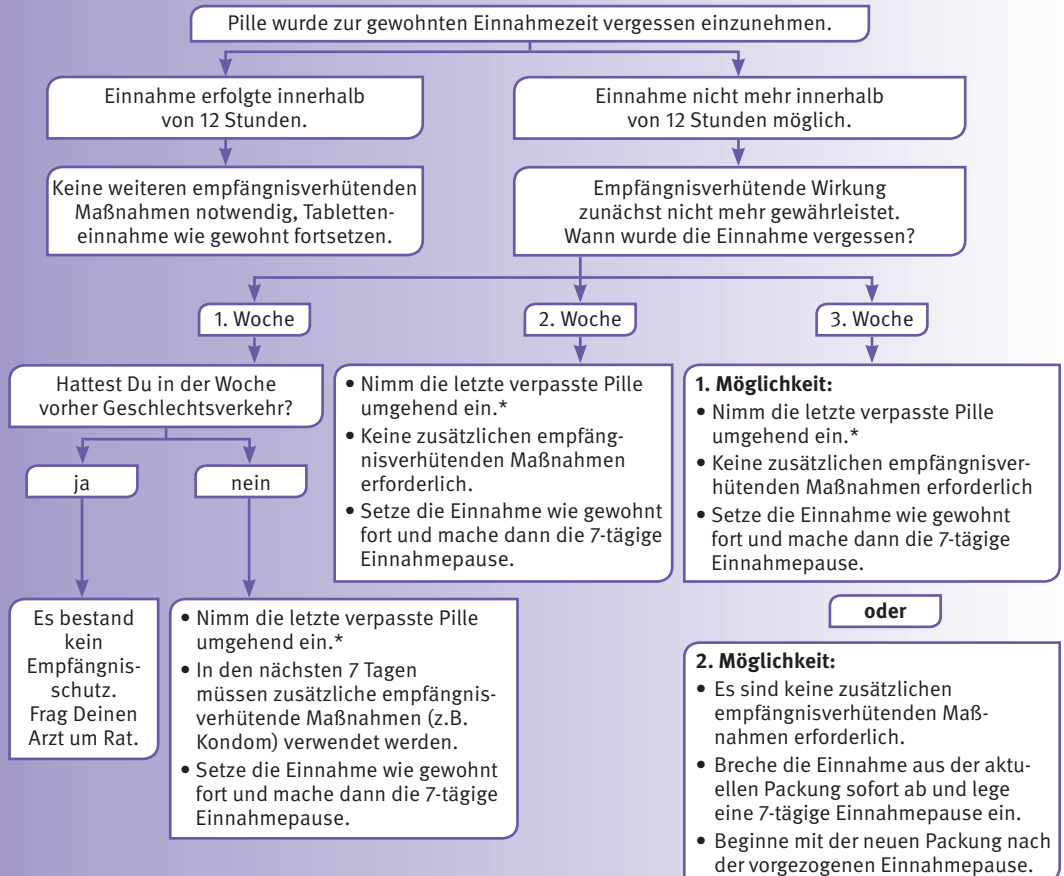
Pille wurde zur gewohnten Einnahmezeit vergessen einzunehmen.

Einnahme erfolgte innerhalb von 12 Stunden.

Keine weiteren empfängnisverhütenden Maßnahmen notwendig, Tabletteneinnahme wie gewohnt fortsetzen.

Einnahme nicht mehr innerhalb von 12 Stunden möglich.

Empfängnisverhütende Wirkung zunächst nicht mehr gewährleistet. Wann wurde die Einnahme vergessen?

1. Woche

Hattest Du in der Woche vorher Geschlechtsverkehr?

ja

Es bestand kein Empfängnisschutz. Frag Deinen Arzt um Rat.

nein

• Nimm die letzte verpasste Pille umgehend ein.*
• In den nächsten 7 Tagen müssen zusätzliche empfängnisverhütende Maßnahmen (z.B. Kondom) verwendet werden.
• Setze die Einnahme wie gewohnt fort und mache dann die 7-tägige Einnahmepause.

2. Woche

• Nimm die letzte verpasste Pille umgehend ein.*
• Keine zusätzlichen empfängnisverhütenden Maßnahmen erforderlich.
• Setze die Einnahme wie gewohnt fort und mache dann die 7-tägige Einnahmepause.

3. Woche

**1. Möglichkeit:**
• Nimm die letzte verpasste Pille umgehend ein.*
• Keine zusätzlichen empfängnisverhütenden Maßnahmen erforderlich
• Setze die Einnahme wie gewohnt fort und mache dann die 7-tägige Einnahmepause.

**oder**

**2. Möglichkeit:**
• Es sind keine zusätzlichen empfängnisverhütenden Maßnahmen erforderlich.
• Breche die Einnahme aus der aktuellen Packung sofort ab und lege eine 7-tägige Einnahmepause ein.
• Beginne mit der neuen Packung nach der vorgezogenen Einnahmepause.